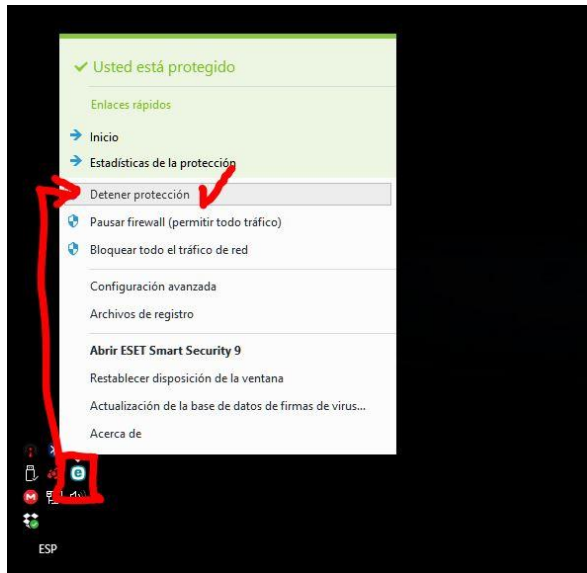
✓ Usted está protegido

Enlaces rápidos

Inicio

Estadísticas de la protección

Detener protección

Pausar firewall (permitir todo tráfico)

Bloquear todo el tráfico de red

Configuración avanzada

Archivos de registro

Abrir ESET Smart Security 9

Restablecer disposición de la ventana

Actualización de la base de datos de firmas de virus...

Acerca de

ESP